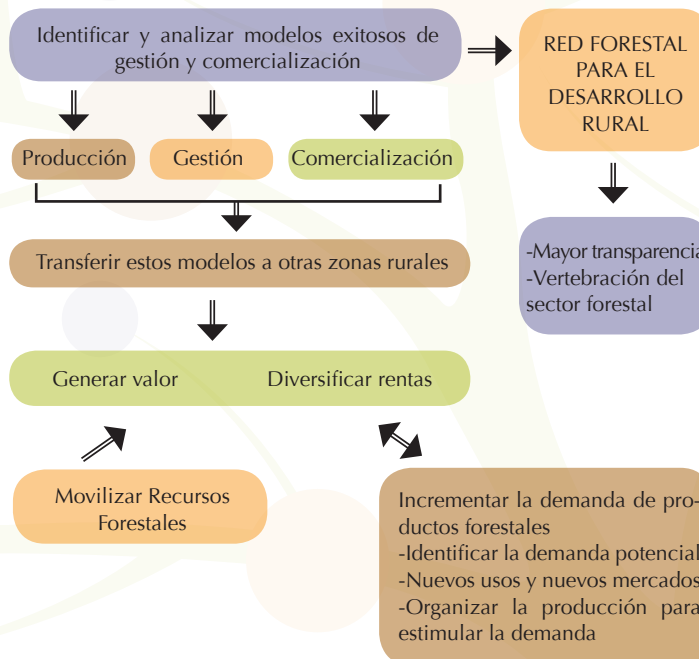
Identificar y analizar modelos exitosos de gestión y comercialización

RED FORESTAL PARA EL DESARROLLO RURAL

Producción

Gestión

Comercialización

Transferir estos modelos a otras zonas rurales

-Mayor transparencia
-Vertebración del sector forestal

Generar valor

Diversificar rentas

Movilizar Recursos Forestales

Incrementar la demanda de productos forestales
-Identificar la demanda potencial
-Nuevos usos y nuevos mercados
-Organizar la producción para estimular la demanda